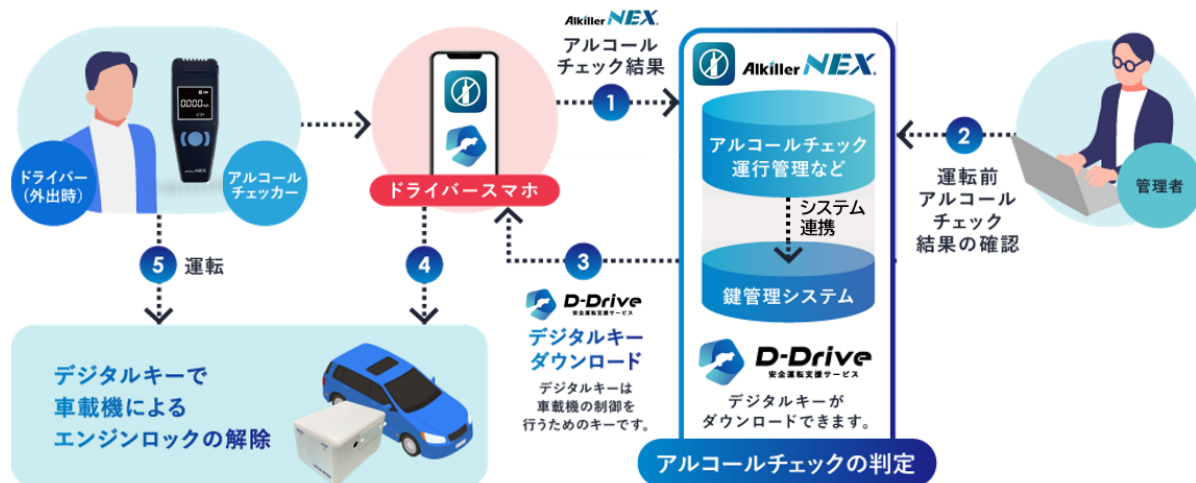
ドライバー
(外出時)

NEX

アルコール
チェッカー

ドライバースマホ

Alkiller NEX
アルコール
チェック結果

1

Alkiller NEX

アルコールチェック
運行管理など

システム
連携

鍵管理システム

D-Drive
安全運転支援サービス

デジタルキーが
ダウンロードできます。

アルコールチェックの判定

2
運転前
アルコール
チェック
結果の確認

管理者

3

D-Drive
安全運転支援サービス

デジタルキー
ダウンロード

デジタルキーは
車載機の制御を
行うためのキーです。

4

5 運転

デジタルキーで
車載機による
エンジンロックの解除